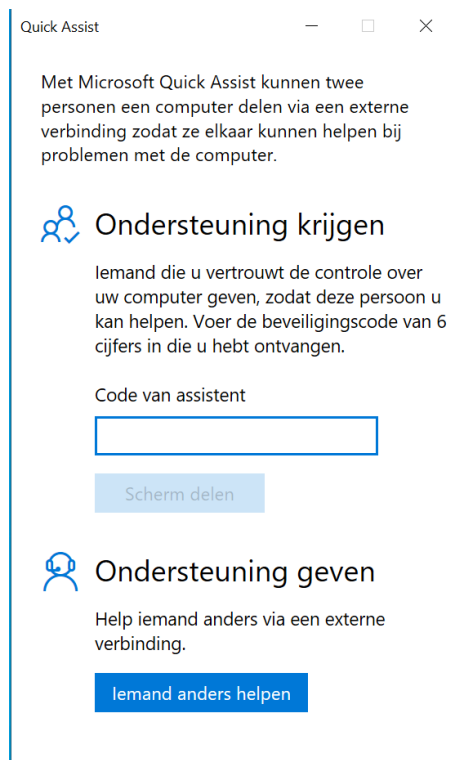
Quick Assist

Met Microsoft Quick Assist kunnen twee personen een computer delen via een externe verbinding zodat ze elkaar kunnen helpen bij problemen met de computer.

Ondersteuning krijgen

Iemand die u vertrouwt de controle over uw computer geven, zodat deze persoon u kan helpen. Voer de beveiligingscode van 6 cijfers in die u hebt ontvangen.

Code van assistent

Scherm delen

Ondersteuning geven

Help iemand anders via een externe verbinding.

Iemand anders helpen